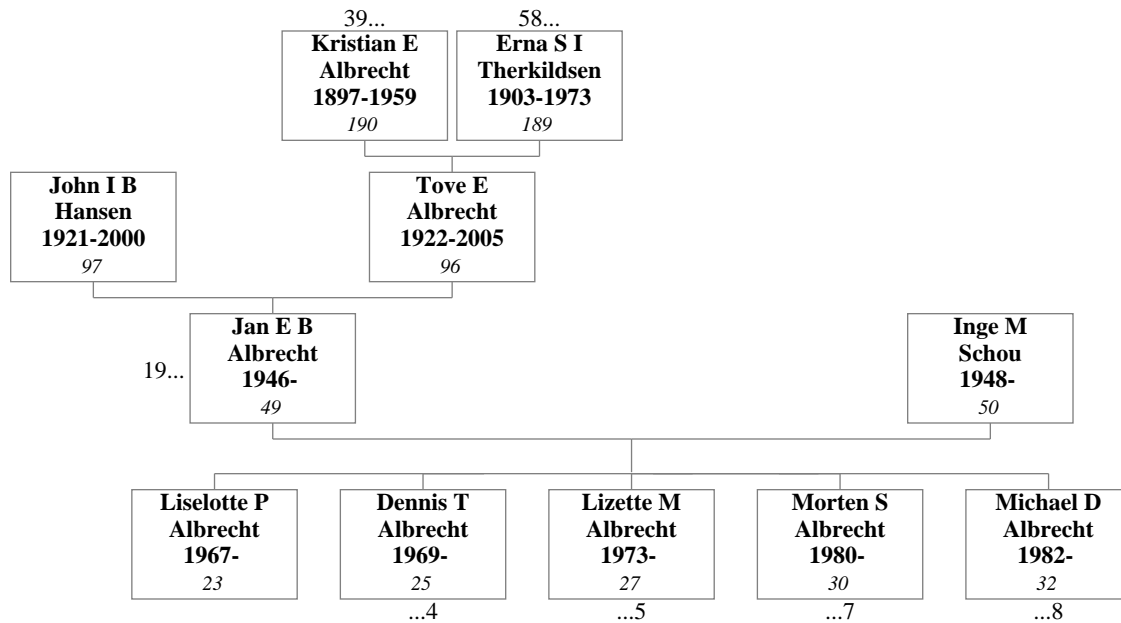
39...
Kristian E Albrecht 1897-1959
190

58...
Erna S I Therkildsen 1903-1973
189

John I B Hansen 1921-2000
97

Tove E Albrecht 1922-2005
96

19...
Jan E B Albrecht 1946-
49

Inge M Schou 1948-
50

Liselotte P Albrecht 1967-
23

Dennis T Albrecht 1969-
25
...4

Lizette M Albrecht 1973-
27
...5

Morten S Albrecht 1980-
30
...7

Michael D Albrecht 1982-
32
...8